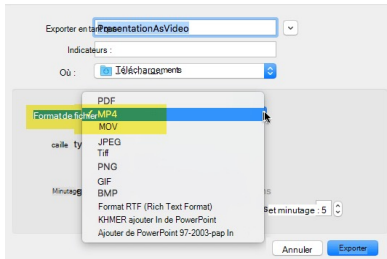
Exporter en tant PresentationAsVideo

Indicateurs :

Où : Téléchargements

Format de fichier

caille ty

Minutage

PDF
✓ MP4
MOV
JPEG
Tiff
PNG
GIF
BMP
Format RTF (Rich Text Format)
KHMER ajouter In de PowerPoint
Ajouter de PowerPoint 97-2003-pap In

s

set minutage : 5

Annuler

Exporter